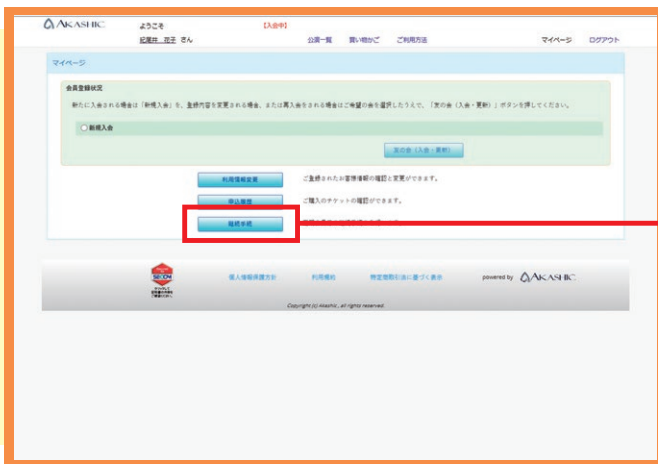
AKASHIC ようこそ 【入金中】

記尾井 花子 さん

公演一覧 買い物かご ご利用方法 マイページ ログアウト

マイページ

会員登録状況

新たに入会される場合は「新規入会」を、登録内容を変更される場合、または再入会をされる場合はご希望の会を選択したうえで、「次の会（入会・更新）」ボタンを押してください。

新規入会

次の会（入会・更新）

利用情報変更 ご登録されたお客様情報の確認と変更ができます。

申込履歴 ご購入のチケットの確認ができます。

継続手続 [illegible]

SECOM

個人情報保護方針 利用規約 特定商取引法に基づく表示 powered by AKASHIC

Copyright (c) Akashic. all rights reserved.